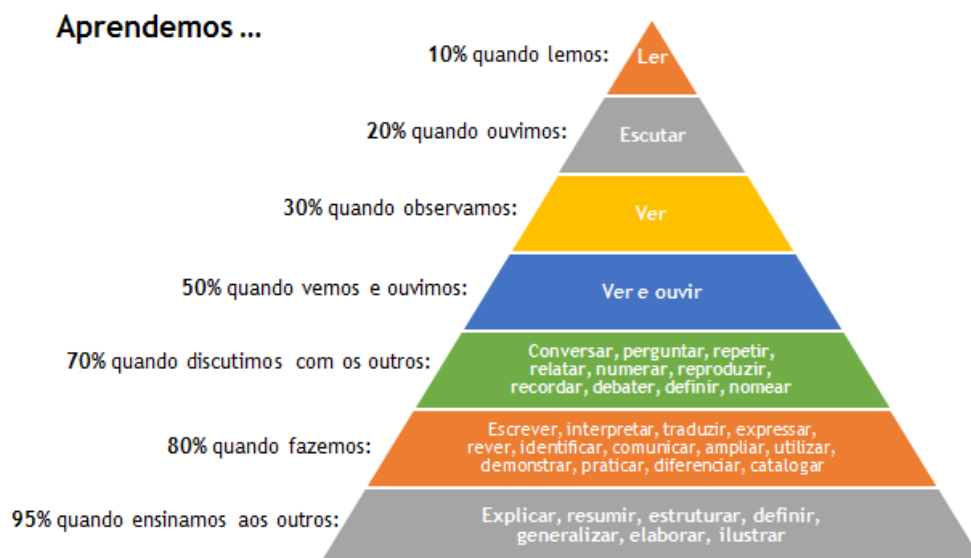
Aprendemos ...

10% quando lemos: Ler

20% quando ouvimos: Escutar

30% quando observamos: Ver

50% quando vemos e ouvimos: Ver e ouvir

70% quando discutimos com os outros: Conversar, perguntar, repetir, relatar, numerar, reproduzir, recordar, debater, definir, nomear

80% quando fazemos: Escrever, interpretar, traduzir, expressar, rever, identificar, comunicar, ampliar, utilizar, demonstrar, praticar, diferenciar, catalogar

95% quando ensinamos aos outros: Explicar, resumir, estruturar, definir, generalizar, elaborar, ilustrar